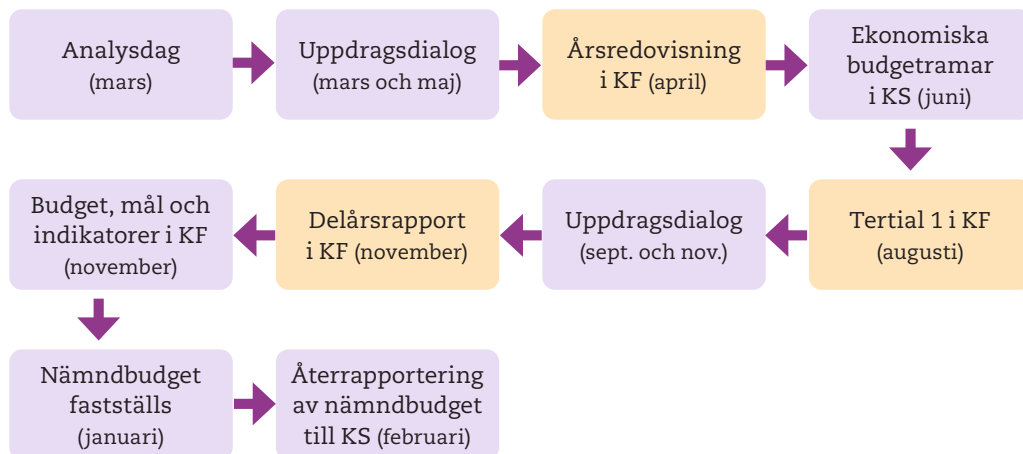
Analysdag
(mars)

Uppdragsdialog
(mars och maj)

Årsredovisning
i KF (april)

Ekonomiska
budgetramar
i KS (juni)

Tertial 1 i KF
(augusti)

Uppdragsdialog
(sept. och nov.)

Delårsrapport
i KF (november)

Budget, mål och
indikatorer i KF
(november)

Nämndbudget
fastställs
(januari)

Återrapportering
av nämndbudget
till KS (februari)